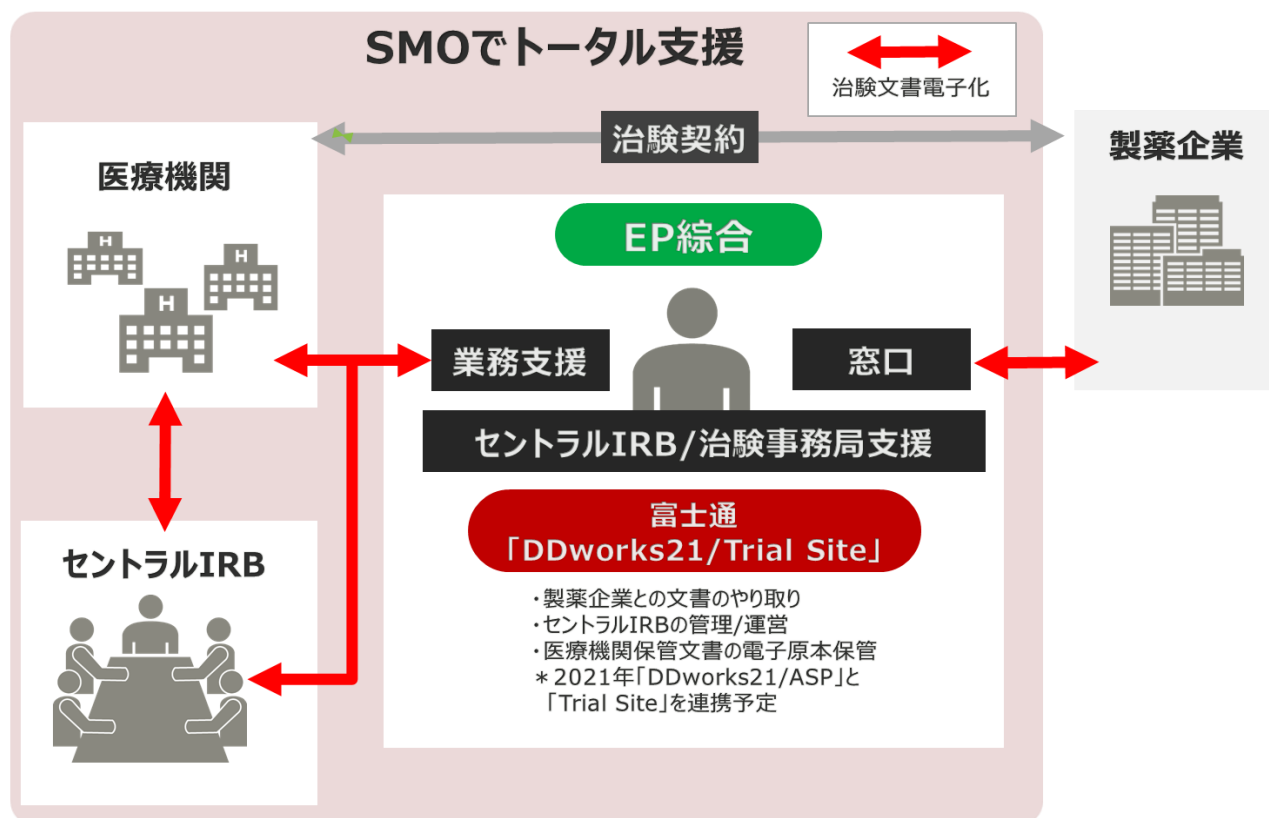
SMOでトータル支援

治験文書電子化

治験契約

医療機関

製薬企業

EP綜合

業務支援

窓口

セントラルIRB/治験事務局支援

富士通
「DDworks21/Trial Site」

・製薬企業との文書のやり取り
・セントラルIRBの管理/運営
・医療機関保管文書の電子原本保管
＊2021年「DDworks21/ASP」と「Trial Site」を連携予定

セントラルIRB